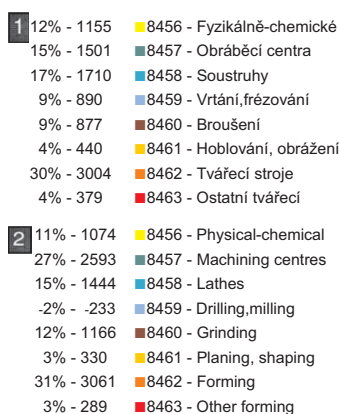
1 12% - 1155 8456 - Fyzikálně-chemické
15% - 1501 8457 - Obráběcí centra
17% - 1710 8458 - Soustruhy
9% - 890 8459 - Vrtání,frézování
9% - 877 8460 - Broušení
4% - 440 8461 - Hoblování, obrážení
30% - 3004 8462 - Tvářecí stroje
4% - 379 8463 - Ostatní tvářecí

2 11% - 1074 8456 - Physical-chemical
27% - 2593 8457 - Machining centres
15% - 1444 8458 - Lathes
-2% - -233 8459 - Drilling,milling
12% - 1166 8460 - Grinding
3% - 330 8461 - Planing, shaping
31% - 3061 8462 - Forming
3% - 289 8463 - Other forming